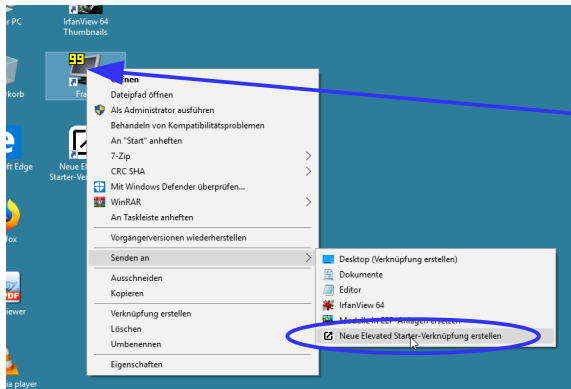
er PC

IrfanView 64 Thumbnails

rkorb

Fra

e
ft Edge

Neue E
Starter-Ve

fox

PDF
iewer

ia player

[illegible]nen
Dateipfad öffnen
Als Administrator ausführen
Behandeln von Kompatibilitätsproblemen
An "Start" anheften
7-Zip
CRC SHA
Mit Windows Defender überprüfen...
WinRAR
An Taskleiste anheften
Vorgängerversionen wiederherstellen
Senden an
Ausschneiden
Kopieren
Verknüpfung erstellen
Löschen
Umbenennen
Eigenschaften

Desktop (Verknüpfung erstellen)
Dokumente
Editor
IrfanView 64
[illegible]
Neue Elevated Starter-Verknüpfung erstellen